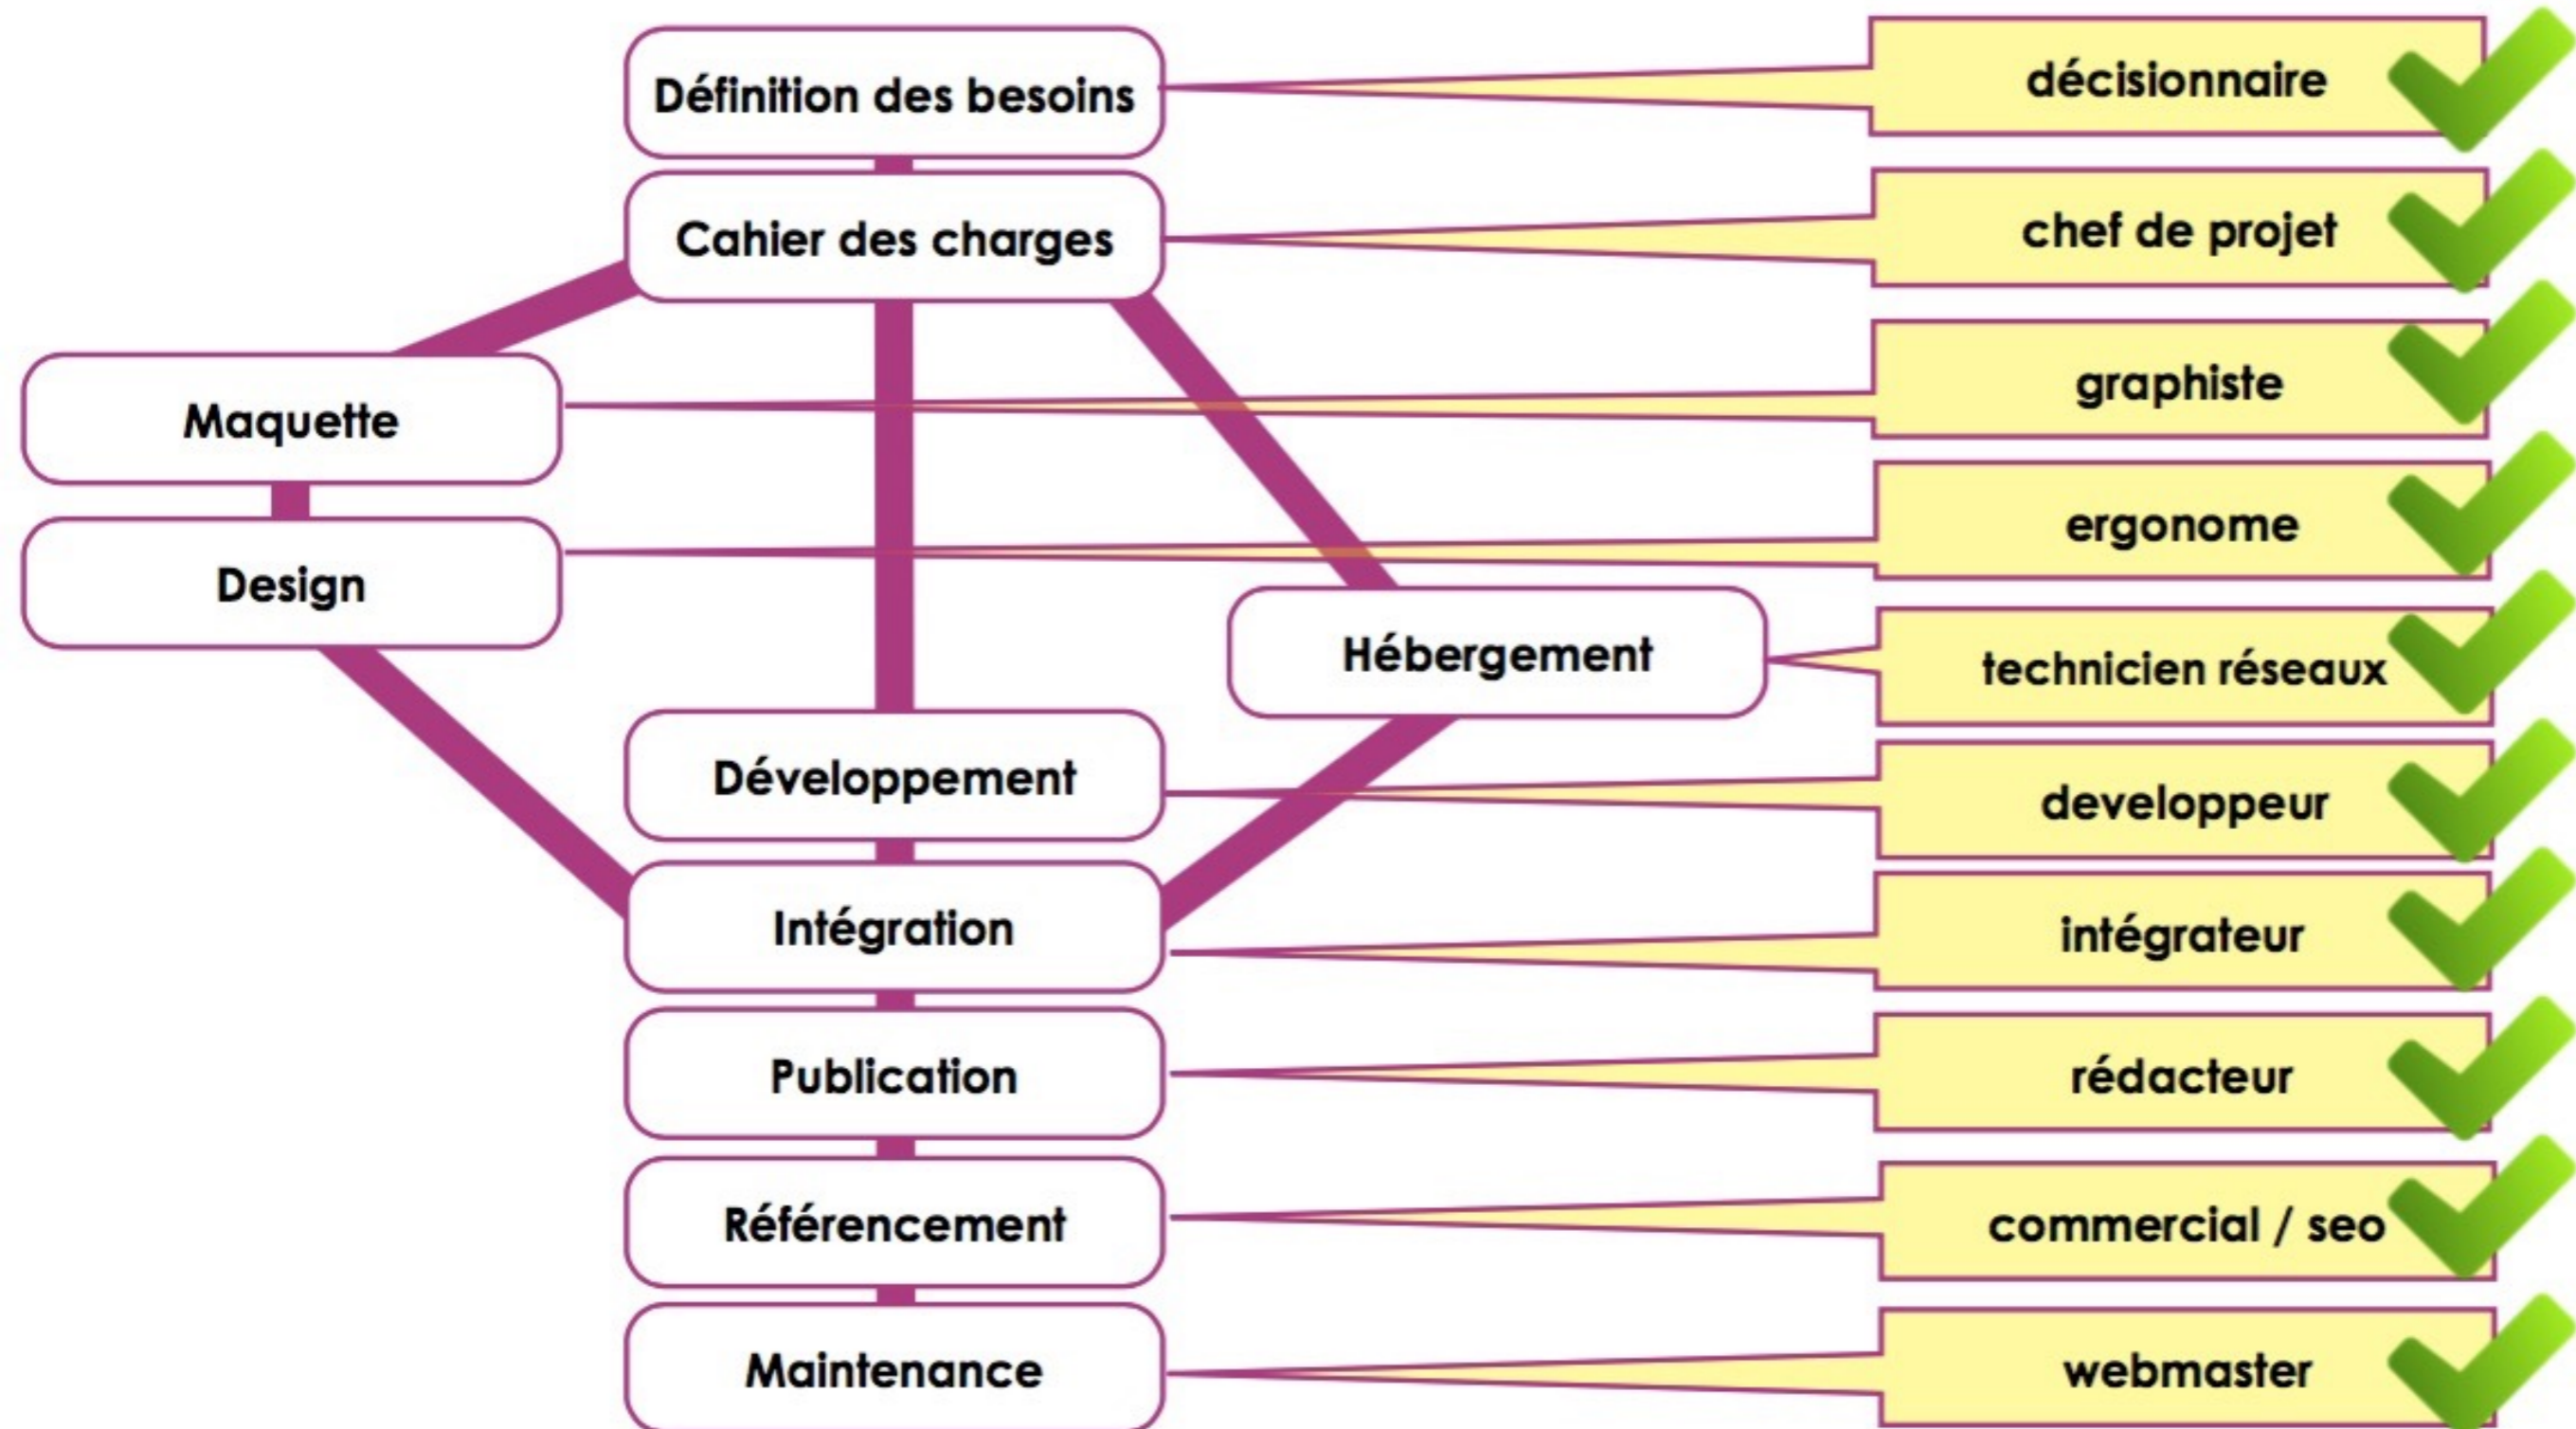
Définition des besoins

décisionnaire

Cahier des charges

chef de projet

Maquette

graphiste

Design

ergonome

Hébergement

technicien réseaux

Développement

developpeur

Intégration

intégrateur

Publication

rédacteur

Référencement

commercial / seo

Maintenance

webmaster